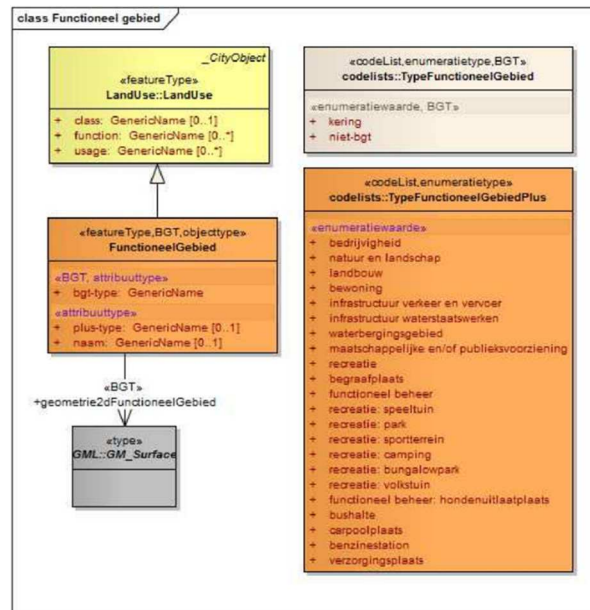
class Functioneel gebied

_CityObject
«featureType»
LandUse::LandUse

+ class: GenericName [0..1]
+ function: GenericName [0..*]
+ usage: GenericName [0..*]

«featureType,BGT,objecttype»
FunctioneelGebied

«BGT, attribuuttype»
+ bgt-type: GenericName

«attribuuttype»
+ plus-type: GenericName [0..1]
+ naam: GenericName [0..1]

«BGT»
+geometrie2dFunctioneelGebied

«type»
GML::GM_Surface

«codeList,enumeratietype,BGT»
codelists::TypeFunctioneelGebied

«enumeratiewaarde, BGT»
+ kering
+ niet-bgt

«codeList,enumeratietype»
codelists::TypeFunctioneelGebiedPlus

«enumeratiewaarde»
+ bedrijvigheid
+ natuur en landschap
+ landbouw
+ bewoning
+ infrastructuur verkeer en vervoer
+ infrastructuur waterstaatswerken
+ waterbergingsgebied
+ maatschappelijke en/of publieksvoorziening
+ recreatie
+ begraafplaats
+ functioneel beheer
+ recreatie: speeltuin
+ recreatie: park
+ recreatie: sportterrein
+ recreatie: camping
+ recreatie: bungalowpark
+ recreatie: volkstuin
+ functioneel beheer: hondenuitlaatplaats
+ bushalte
+ carpoolplaats
+ benzinestation
+ verzorgingsplaats